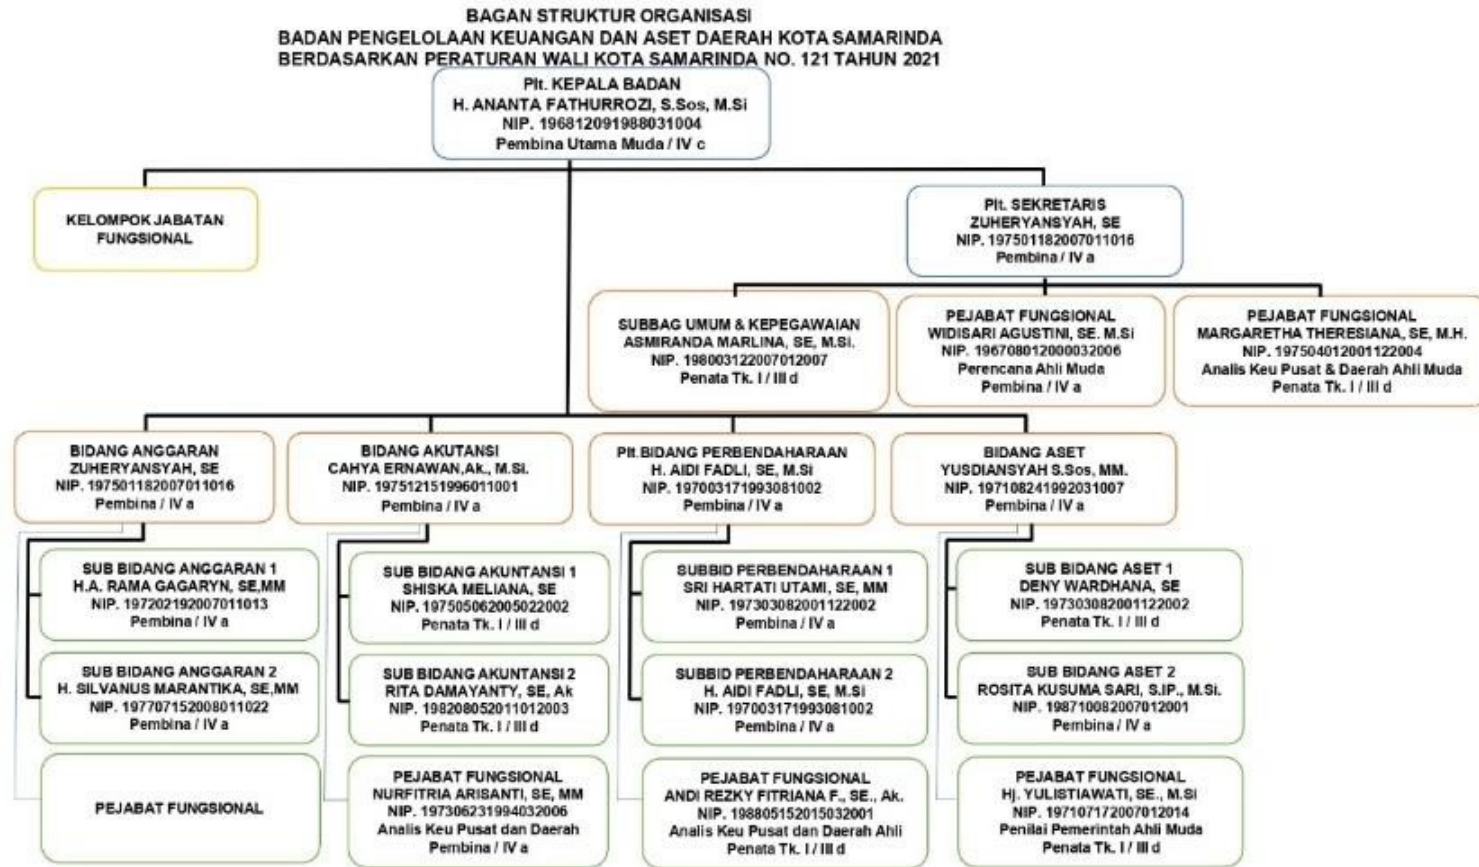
BAGAN STRUKTUR ORGANISASI
BADAN PENGELOLAAN KEUANGAN DAN ASET DAERAH KOTA SAMARINDA
BERDASARKAN PERATURAN WALI KOTA SAMARINDA NO. 121 TAHUN 2021

Plt. KEPALA BADAN
H. ANANTA FATHURROZI, S.Sos, M.Si
NIP. 196812091988031004
Pembina Utama Muda / IV c

KELOMPOK JABATAN FUNGSIONAL

Plt. SEKRETARIS
ZUHERYANSYAH, SE
NIP. 197501182007011016
Pembina / IV a

SUBBAG UMUM & KEPEGAWAIAN
ASMIRANDA MARLINA, SE, M.Si.
NIP. 198003122007012007
Penata Tk. I / III d

PEJABAT FUNGSIONAL
WIDISARI AGUSTINI, SE. M.Si
NIP. 196708012000032006
Perencana Ahli Muda
Pembina / IV a

PEJABAT FUNGSIONAL
MARGARETHA THERESIANA, SE, M.H.
NIP. 197504012001122004
Analis Keu Pusat & Daerah Ahli Muda
Penata Tk. I / III d

BIDANG ANGGARAN
ZUHERYANSYAH, SE
NIP. 197501182007011016
Pembina / IV a

SUB BIDANG ANGGARAN 1
H.A. RAMA GAGARYN, SE,MM
NIP. 197202192007011013
Pembina / IV a

SUB BIDANG ANGGARAN 2
H. SILVANUS MARANTIKA, SE,MM
NIP. 197707152008011022
Pembina / IV a

PEJABAT FUNGSIONAL

BIDANG AKUTANSI
CAHYA ERNAWAN,Ak., M.Si.
NIP. 197512151996011001
Pembina / IV a

SUB BIDANG AKUNTANSI 1
SHISKA MELIANA, SE
NIP. 197505062005022002
Penata Tk. I / III d

SUB BIDANG AKUNTANSI 2
RITA DAMAYANTY, SE, Ak
NIP. 198208052011012003
Penata Tk. I / III d

PEJABAT FUNGSIONAL
NURFITRIA ARISANTI, SE, MM
NIP. 197306231994032006
Analis Keu Pusat dan Daerah
Pembina / IV a

Plt.BIDANG PERBENDAHARAAN
H. AIDI FADLI, SE, M.Si
NIP. 197003171993081002
Pembina / IV a

SUBBID PERBENDAHARAAN 1
SRI HARTATI UTAMI, SE, MM
NIP. 197303082001122002
Pembina / IV a

SUBBID PERBENDAHARAAN 2
H. AIDI FADLI, SE, M.Si
NIP. 197003171993081002
Pembina / IV a

PEJABAT FUNGSIONAL
ANDI REZKY FITRIANA F., SE., Ak.
NIP. 198805152015032001
Analis Keu Pusat dan Daerah Ahli
Penata Tk. I / III d

BIDANG ASET
YUSDIANSYAH S.Sos, MM.
NIP. 197108241992031007
Pembina / IV a

SUB BIDANG ASET 1
DENY WARDHANA, SE
NIP. 197303082001122002
Penata Tk. I / III d

SUB BIDANG ASET 2
ROSITA KUSUMA SARI, S.IP., M.Si.
NIP. 198710082007012001
Pembina / IV a

PEJABAT FUNGSIONAL
Hj. YULISTIAWATI, SE., M.Si
NIP. 197107172007012014
Penilai Pemerintah Ahli Muda
Penata Tk. I / III d